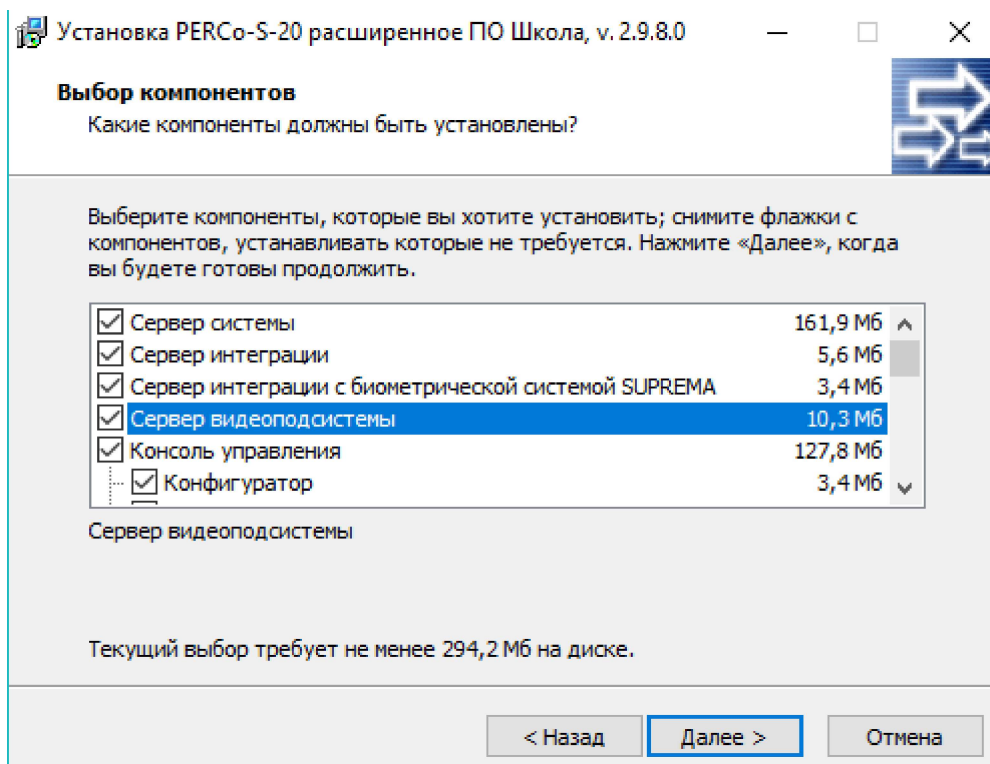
Установка PERCo-S-20 расширенное ПО Школа, v. 2.9.8.0

Выбор компонентов
Какие компоненты должны быть установлены?

Выберите компоненты, которые вы хотите установить; снимите флажки с компонентов, устанавливать которые не требуется. Нажмите «Далее», когда вы будете готовы продолжить.

| | |
|---|---|
| Сервер системы | 161,9 Мб |
| Сервер интеграции | 5,6 Мб |
| Сервер интеграции с биометрической системой SUPREMA | 3,4 Мб |
| Сервер видеоподсистемы | 10,3 Мб |
| Консоль управления | 127,8 Мб |
| Конфигуратор | 3,4 Мб |

Сервер видеоподсистемы

Текущий выбор требует не менее 294,2 Мб на диске.

< Назад
Далее >
Отмена